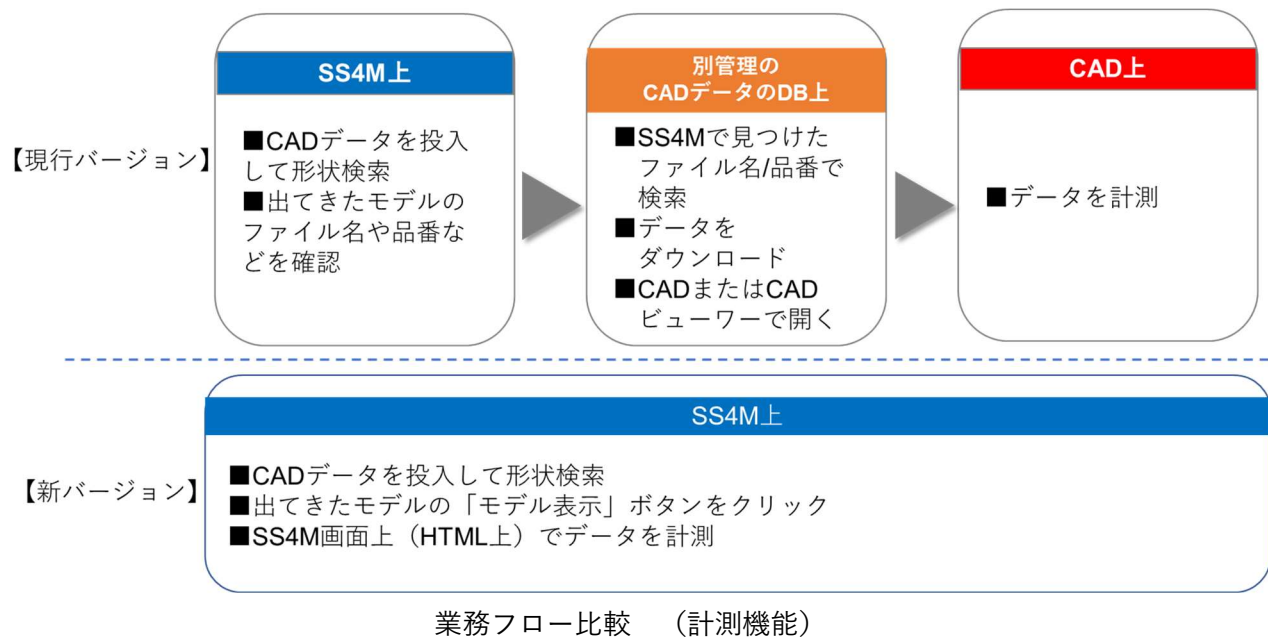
【現行バージョン】

SS4M上

■CADデータを投入して形状検索
■出てきたモデルのファイル名や品番などを確認

別管理の
CADデータのDB上

■SS4Mで見つけたファイル名/品番で検索
■データをダウンロード
■CADまたはCADビューワーで開く

CAD上

■データを計測

【新バージョン】

SS4M上

■CADデータを投入して形状検索
■出てきたモデルの「モデル表示」ボタンをクリック
■SS4M画面上（HTML上）でデータを計測

業務フロー比較　（計測機能）